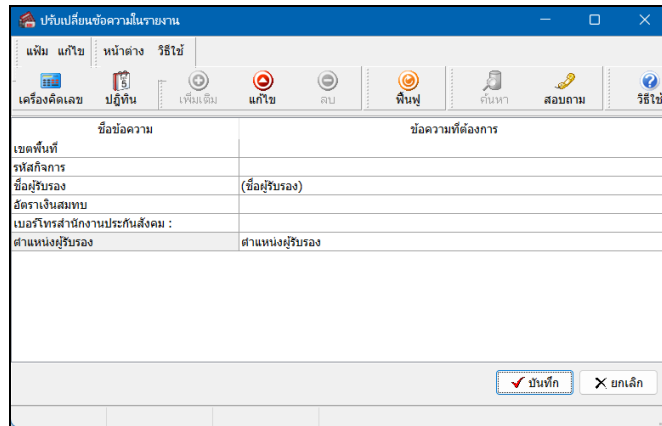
ปรับเปลี่ยนข้อความในรายงาน

แฟ้ม แก้ไข หน้าต่าง วิธีใช้

เครื่องคิดเลข ปฏิทิน เพิ่มเติม แก้ไข ลบ ฟื้นฟู ค้นหา สอบถาม วิธีใช้

| ชื่อข้อความ | ข้อความที่ต้องการ |
|---|---|
| เขตพื้นที่ | |
| รหัสกิจการ | |
| ชื่อผู้รับรอง | (ชื่อผู้รับรอง) |
| อัตราเงินสมทบ | |
| เบอร์โทรสำนักงานประกันสังคม : | |
| ตำแหน่งผู้รับรอง | ตำแหน่งผู้รับรอง |

บันทึก ยกเลิก